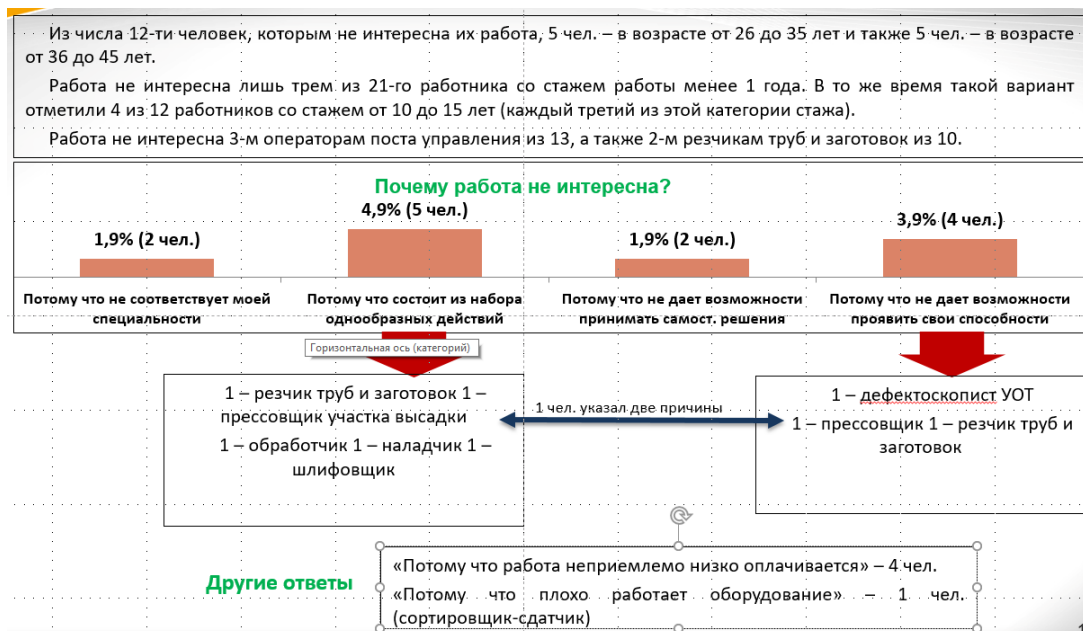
Из числа 12-ти человек, которым не интересна их работа, 5 чел. – в возрасте от 26 до 35 лет и также 5 чел. – в возрасте от 36 до 45 лет.

Работа не интересна лишь трем из 21-го работника со стажем работы менее 1 года. В то же время такой вариант отметили 4 из 12 работников со стажем от 10 до 15 лет (каждый третий из этой категории стажа).

Работа не интересна 3-м операторам поста управления из 13, а также 2-м резчикам труб и заготовок из 10.

Почему работа не интересна?

1,9% (2 чел.)

4,9% (5 чел.)

1,9% (2 чел.)

3,9% (4 чел.)

Потому что не соответствует моей специальности

Потому что состоит из набора однообразных действий

Потому что не дает возможности принимать самост. решения

Потому что не дает возможности проявить свои способности

Горизонтальная ось (категорий)

1 – резчик труб и заготовок 1 – прессовщик участка высадки

1 – обработчик 1 – наладчик 1 – шлифовщик

1 чел. указал две причины

1 – дефектоскопист УОТ

1 – прессовщик 1 – резчик труб и заготовок

Другие ответы

«Потому что работа неприемлемо низко оплачивается» – 4 чел.

«Потому что плохо работает оборудование» – 1 чел. (сортировщик-сдатчик)